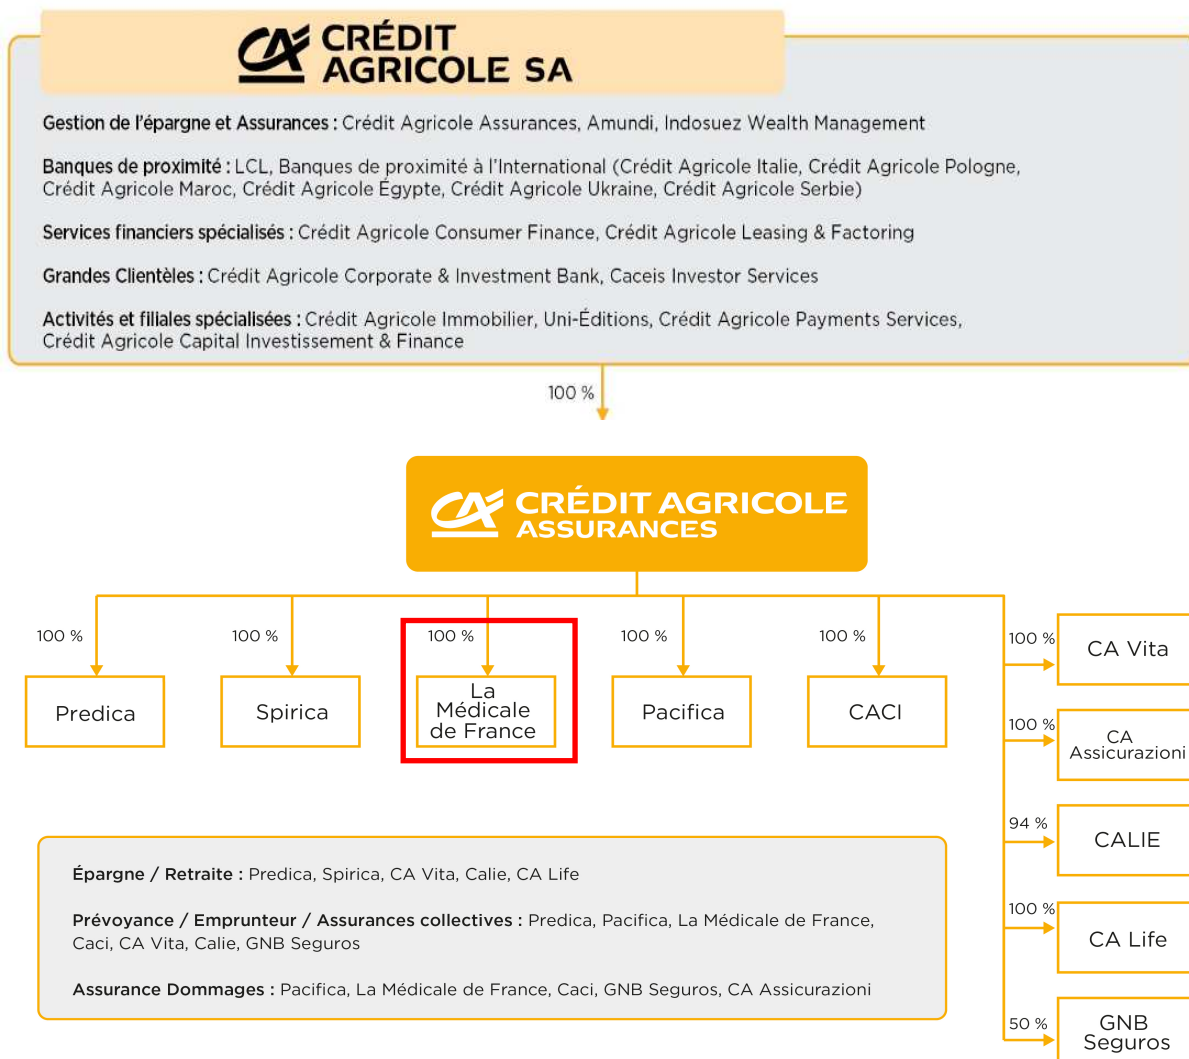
CRÉDIT AGRICOLE SA

Gestion de l'épargne et Assurances : Crédit Agricole Assurances, Amundi, Indosuez Wealth Management

Banques de proximité : LCL, Banques de proximité à l'International (Crédit Agricole Italie, Crédit Agricole Pologne, Crédit Agricole Maroc, Crédit Agricole Égypte, Crédit Agricole Ukraine, Crédit Agricole Serbie)

Services financiers spécialisés : Crédit Agricole Consumer Finance, Crédit Agricole Leasing & Factoring

Grandes Clientèles : Crédit Agricole Corporate & Investment Bank, Caceis Investor Services

Activités et filiales spécialisées : Crédit Agricole Immobilier, Uni-Éditions, Crédit Agricole Payments Services, Crédit Agricole Capital Investissement & Finance

100 %

CRÉDIT AGRICOLE ASSURANCES

100 %
Predica

100 %
Spirica

100 %
La Médicale de France

100 %
Pacifica

100 %
CACI

100 %
CA Vita

100 %
CA Assicurazioni

94 %
CALIE

100 %
CA Life

50 %
GNB Seguros

Épargne / Retraite : Predica, Spirica, CA Vita, Calie, CA Life

Prévoyance / Emprunteur / Assurances collectives : Predica, Pacifica, La Médicale de France, Caci, CA Vita, Calie, GNB Seguros

Assurance Dommages : Pacifica, La Médicale de France, Caci, GNB Seguros, CA Assicurazioni